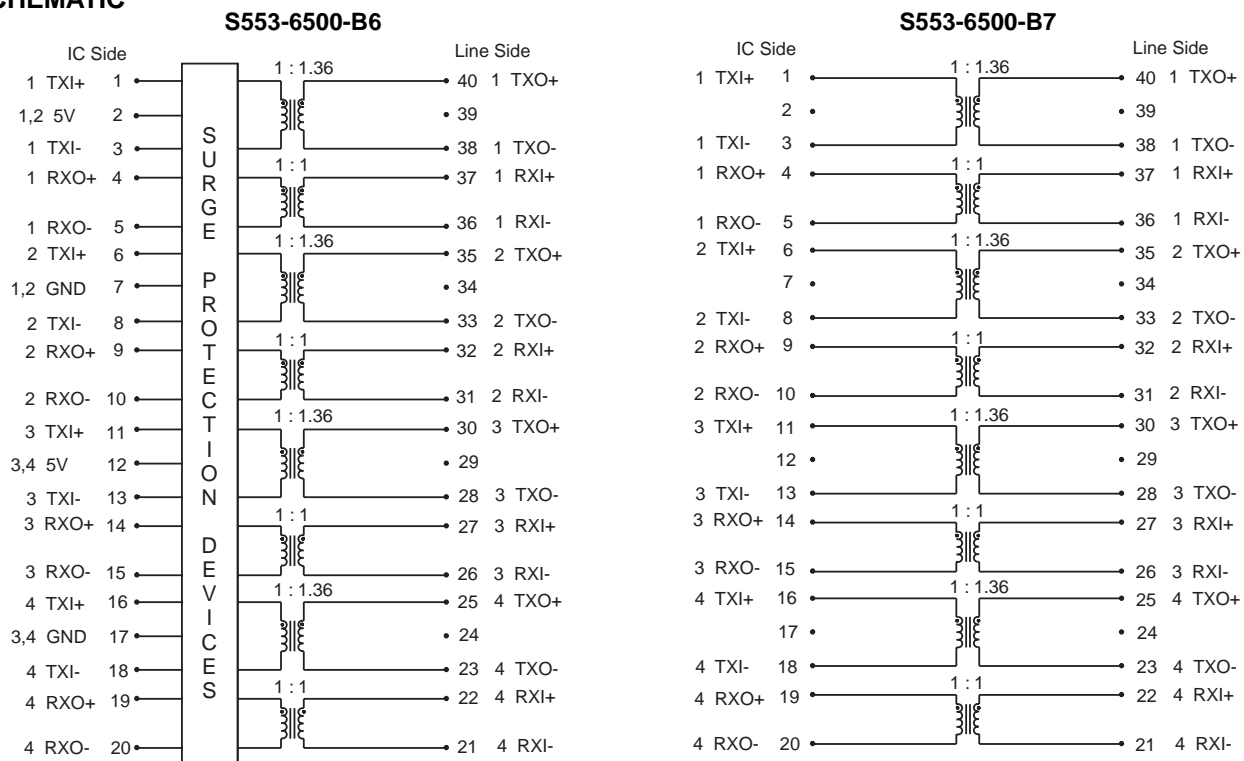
CHEMATIC

S553-6500-B6

IC Side
Line Side

1 TXI+ 1
1,2 5V 2
1 TXI- 3
1 RXO+ 4
1 RXO- 5
2 TXI+ 6
1,2 GND 7
2 TXI- 8
2 RXO+ 9
2 RXO- 10
3 TXI+ 11
3,4 5V 12
3 TXI- 13
3 RXO+ 14
3 RXO- 15
4 TXI+ 16
3,4 GND 17
4 TXI- 18
4 RXO+ 19
4 RXO- 20

SURGE PROTECTION DEVICES

1 : 1.36
1 : 1
1 : 1.36
1 : 1
1 : 1.36
1 : 1
1 : 1.36
1 : 1

40 1 TXO+
39
38 1 TXO-
37 1 RXI+
36 1 RXI-
35 2 TXO+
34
33 2 TXO-
32 2 RXI+
31 2 RXI-
30 3 TXO+
29
28 3 TXO-
27 3 RXI+
26 3 RXI-
25 4 TXO+
24
23 4 TXO-
22 4 RXI+
21 4 RXI-

S553-6500-B7

IC Side
Line Side

1 TXI+ 1
2
1 TXI- 3
1 RXO+ 4
1 RXO- 5
2 TXI+ 6
7
2 TXI- 8
2 RXO+ 9
2 RXO- 10
3 TXI+ 11
12
3 TXI- 13
3 RXO+ 14
3 RXO- 15
4 TXI+ 16
17
4 TXI- 18
4 RXO+ 19
4 RXO- 20

1 : 1.36
1 : 1
1 : 1.36
1 : 1
1 : 1.36
1 : 1
1 : 1.36
1 : 1

40 1 TXO+
39
38 1 TXO-
37 1 RXI+
36 1 RXI-
35 2 TXO+
34
33 2 TXO-
32 2 RXI+
31 2 RXI-
30 3 TXO+
29
28 3 TXO-
27 3 RXI+
26 3 RXI-
25 4 TXO+
24
23 4 TXO-
22 4 RXI+
21 4 RXI-